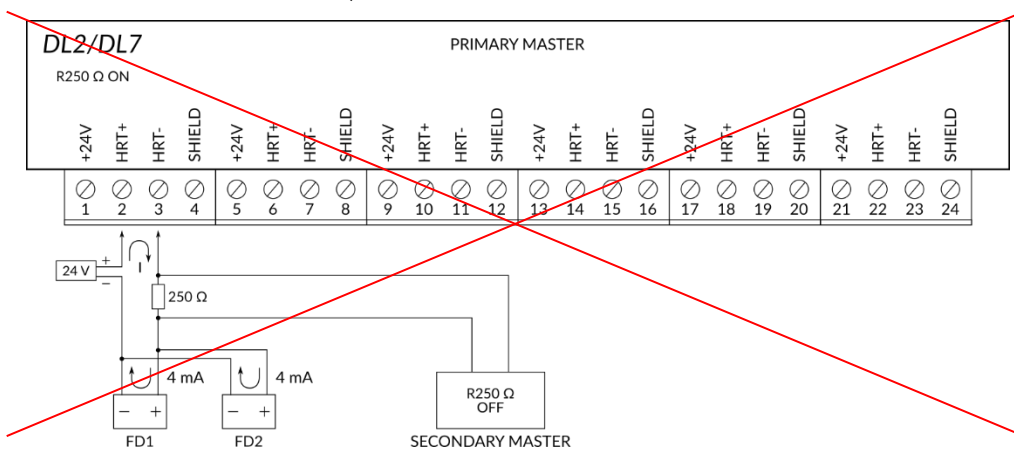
DL2/DL7

PRIMARY MASTER

R250 Ω ON

+24V HRT+ HRT- SHIELD +24V HRT+ HRT- SHIELD +24V HRT+ HRT- SHIELD +24V HRT+ HRT- SHIELD +24V HRT+ HRT- SHIELD +24V HRT+ HRT- SHIELD

1 2 3 4 5 6 7 8 9 10 11 12 13 14 15 16 17 18 19 20 21 22 23 24

24 V + −

I

250 Ω

4 mA

4 mA

− +

− +

FD1

FD2

R250 Ω OFF

SECONDARY MASTER